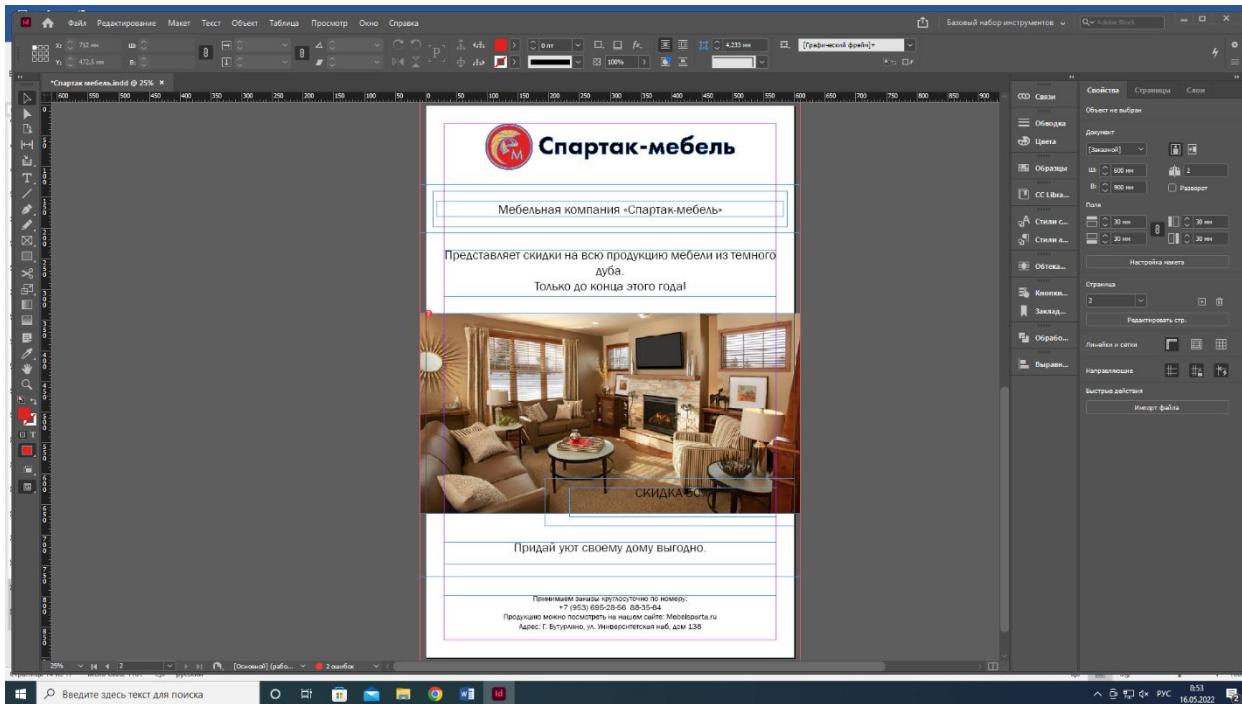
Файл Редактирование Макет Текст Объект Таблица Просмотр Окно Справка

Базовый набор инструментов

*Спартак мебель.indd @ 25%

Спартак-мебель

Мебельная компания «Спартак-мебель»

Представляет скидки на всю продукцию мебели из темного дуба.
Только до конца этого года!

СКИДКА 50

Придай уют своему дому выгодно.

Принимаем заказы круглосуточно по номеру:
+7 (953) 695-28-56 88-35-64
Продукцию можно посмотреть на нашем сайте: Mebelsparta.ru
Адрес: Г. Вутурмино, ул. Университетская наб, дом 138

Связи
Обводка
Цвета
Образцы
CC Libra...
Стили с...
Стили а...
Обтека...
Кнопки...
Заклад...
Обрабо...
Выравн...

Свойства Страницы Слои
Объект не выбран
Документ
[Заказной]
Ш: 600 мм
В: 900 мм
2
Разворот
Поля
30 мм
30 мм
30 мм
30 мм
Настройка макета
Страница
2
Редактировать стр.
Линейки и сетки
Направляющие
Быстрые действия
Импорт файла

25% 2 [Основной] (рабо... 2 ошибок

Введите здесь текст для поиска

РУС 8:53 16.05.2022